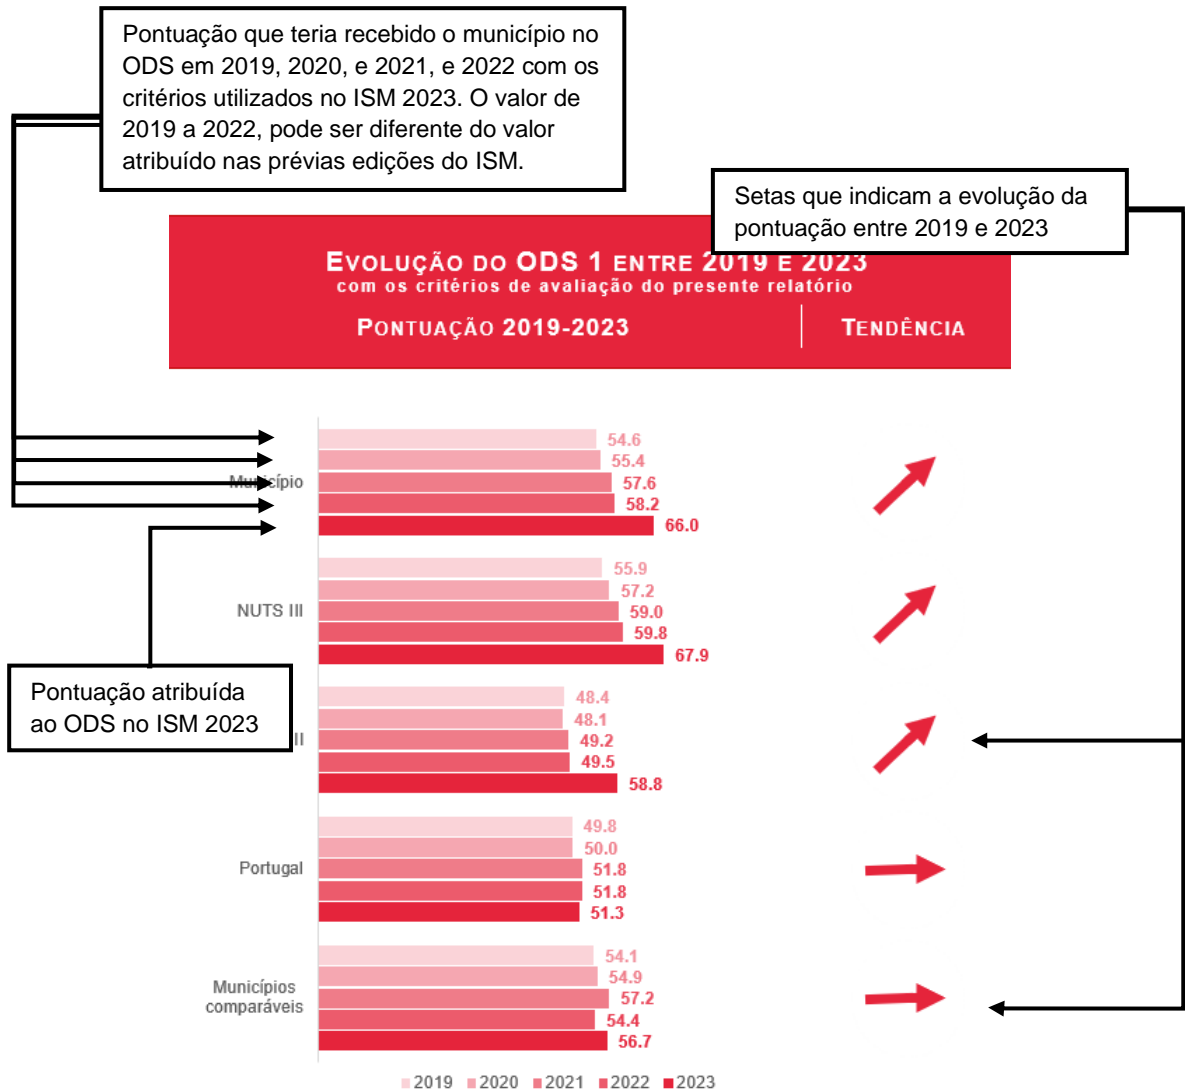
Pontuação que teria recebido o município no ODS em 2019, 2020, e 2021, e 2022 com os critérios utilizados no ISM 2023. O valor de 2019 a 2022, pode ser diferente do valor atribuído nas prévias edições do ISM.

Setas que indicam a evolução da pontuação entre 2019 e 2023

EVOLUÇÃO DO ODS 1 ENTRE 2019 E 2023
com os critérios de avaliação do presente relatório

PONTUAÇÃO 2019-2023

TENDÊNCIA

Município
54.6
55.4
57.6
58.2
66.0

NUTS III
55.9
57.2
59.0
59.8
67.9

Pontuação atribuída ao ODS no ISM 2023

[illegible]II
48.4
48.1
49.2
49.5
58.8

Portugal
49.8
50.0
51.8
51.8
51.3

Municípios comparáveis
54.1
54.9
57.2
54.4
56.7

2019 2020 2021 2022 2023